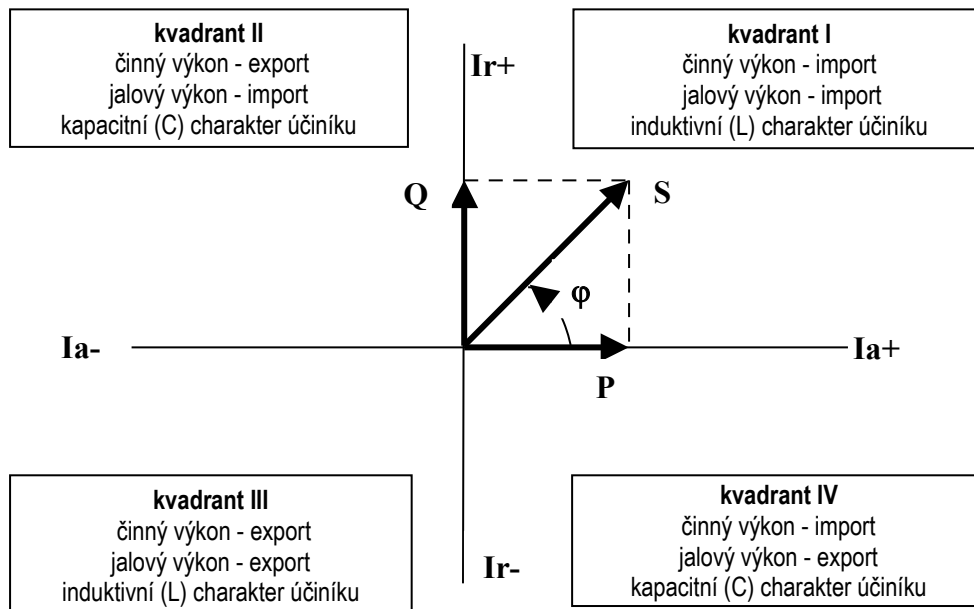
kvadrant II
činný výkon - export
jalový výkon - import
kapacitní (C) charakter účiníku

Ir+

kvadrant I
činný výkon - import
jalový výkon - import
induktivní (L) charakter účiníku

Q

S

φ

Ia-

Ia+

P

kvadrant III
činný výkon - export
jalový výkon - export
induktivní (L) charakter účiníku

Ir-

kvadrant IV
činný výkon - import
jalový výkon - export
kapacitní (C) charakter účiníku